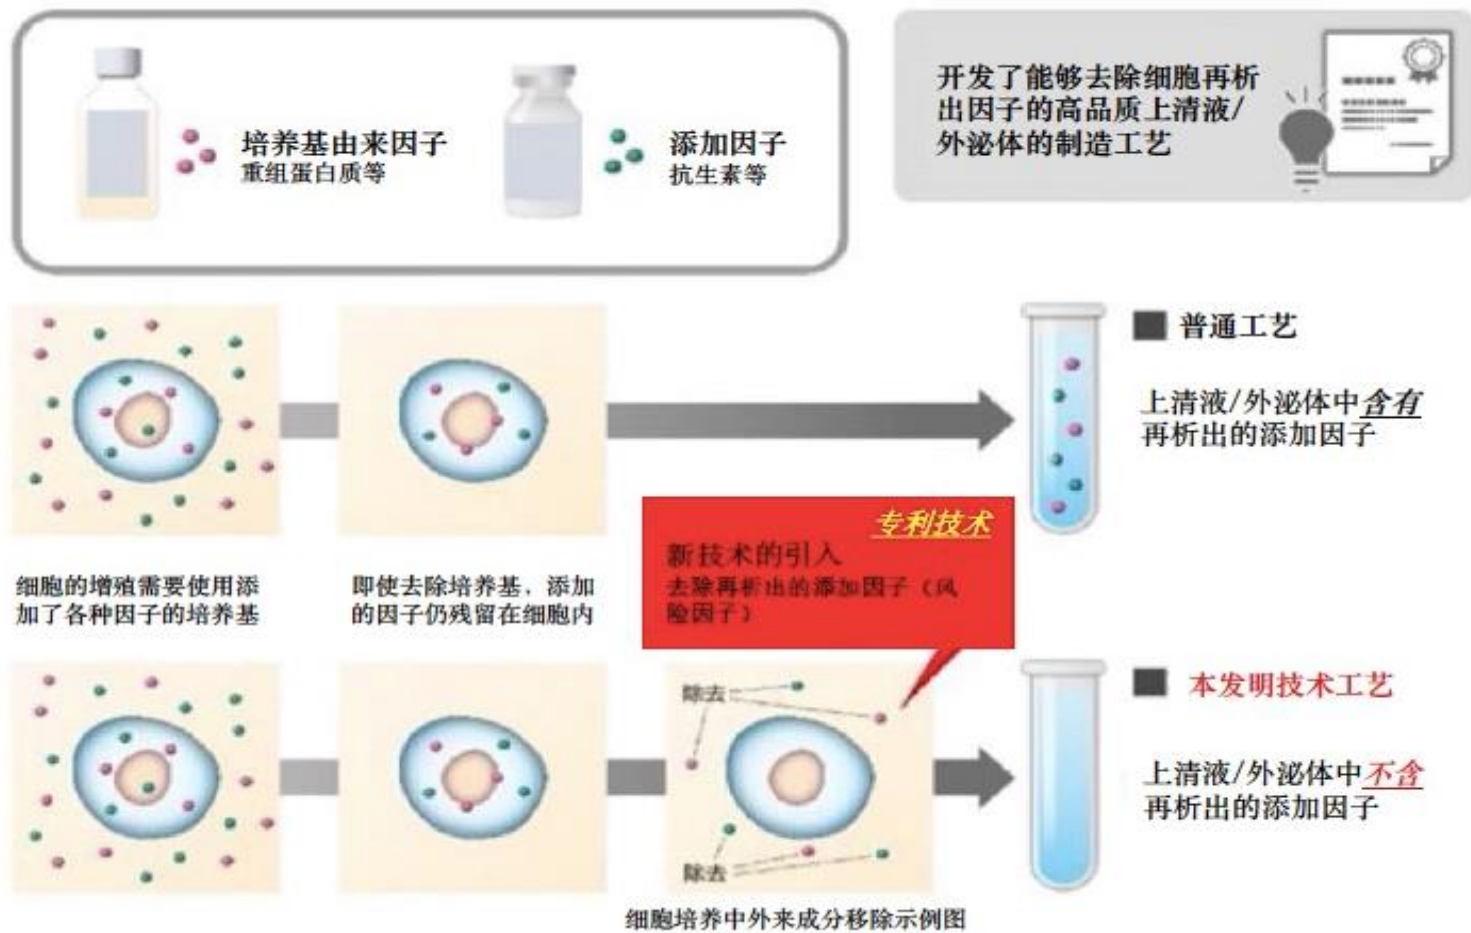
培养基由来因子
重组蛋白质等

添加因子
抗生素等

开发了能够去除细胞再析出因子的高品质上清液/外泌体的制造工艺

普通工艺

上清液/外泌体中含有再析出的添加因子

细胞的增殖需要使用添加了各种因子的培养基

即使去除培养基，添加的因子仍残留在细胞内

专利技术

新技术的引入
去除再析出的添加因子（风险因子）

本发明技术工艺

除去

除去

上清液/外泌体中不含再析出的添加因子

细胞培养中外来成分移除示例图